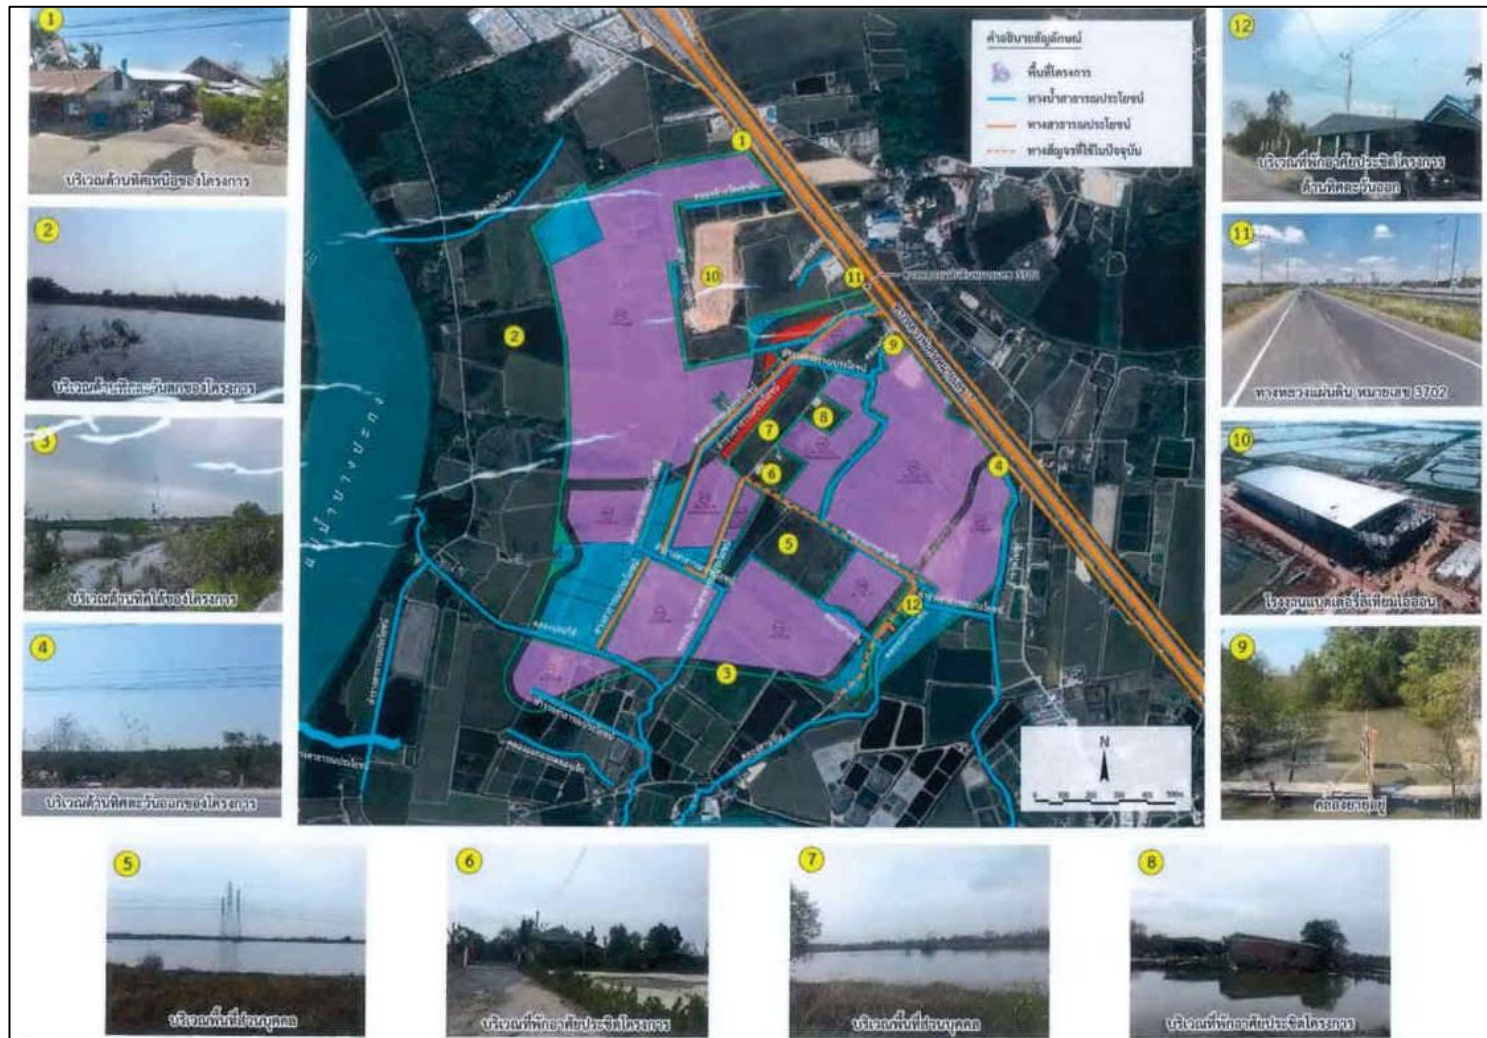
1
บริเวณด้านทิศเหนือของโครงการ

2
บริเวณด้านทิศตะวันตกของโครงการ

3
บริเวณด้านทิศใต้ของโครงการ

4
บริเวณด้านทิศตะวันออกของโครงการ

คำอธิบายสัญลักษณ์
พื้นที่โครงการ
ทางน้ำสาธารณประโยชน์
ทางสาธารณประโยชน์
ทางสัญจรที่ใช้ในปัจจุบัน

แม่น้ำบางปะกง
ทางหลวงแผ่นดินหมายเลข 3702

1 2 3 4 5 6 7 8 9 10 11 12

N

12
บริเวณที่พักอาศัยประชิดโครงการ ด้านทิศตะวันออก

11
ทางหลวงแผ่นดิน หมายเลข 3702

10
โรงงานแบตเตอรี่ลิเทียมไอออน

9
คลองยายยุ้ย

5
บริเวณพื้นที่ส่วนบุคคล

6
บริเวณที่พักอาศัยประชิดโครงการ

7
บริเวณพื้นที่ส่วนบุคคล

8
บริเวณที่พักอาศัยประชิดโครงการ